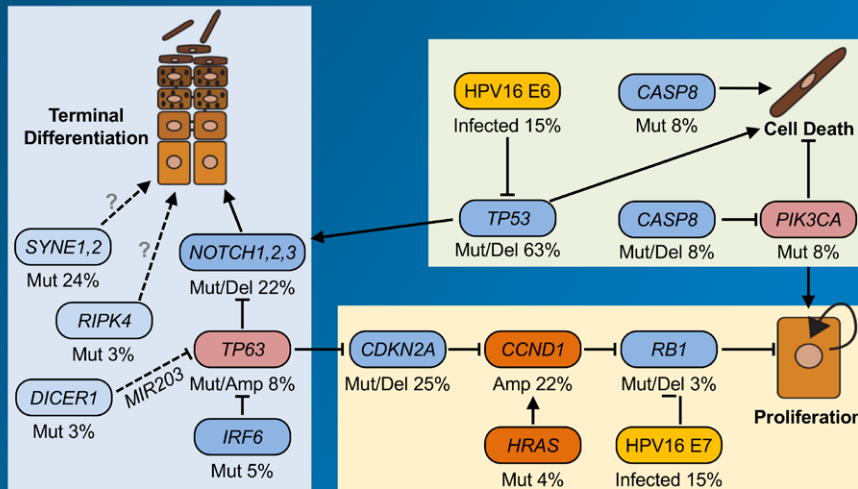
Terminal Differentiation

?

SYNE1,2
Mut 24%

?

RIPK4
Mut 3%

NOTCH1,2,3
Mut/Del 22%

TP63
Mut/Amp 8%

DICER1
Mut 3%

MIR203

IRF6
Mut 5%

HPV16 E6
Infected 15%

CASP8
Mut 8%

Cell Death

TP53
Mut/Del 63%

CASP8
Mut/Del 8%

PIK3CA
Mut 8%

CDKN2A
Mut/Del 25%

CCND1
Amp 22%

RB1
Mut/Del 3%

Proliferation

HRAS
Mut 4%

HPV16 E7
Infected 15%